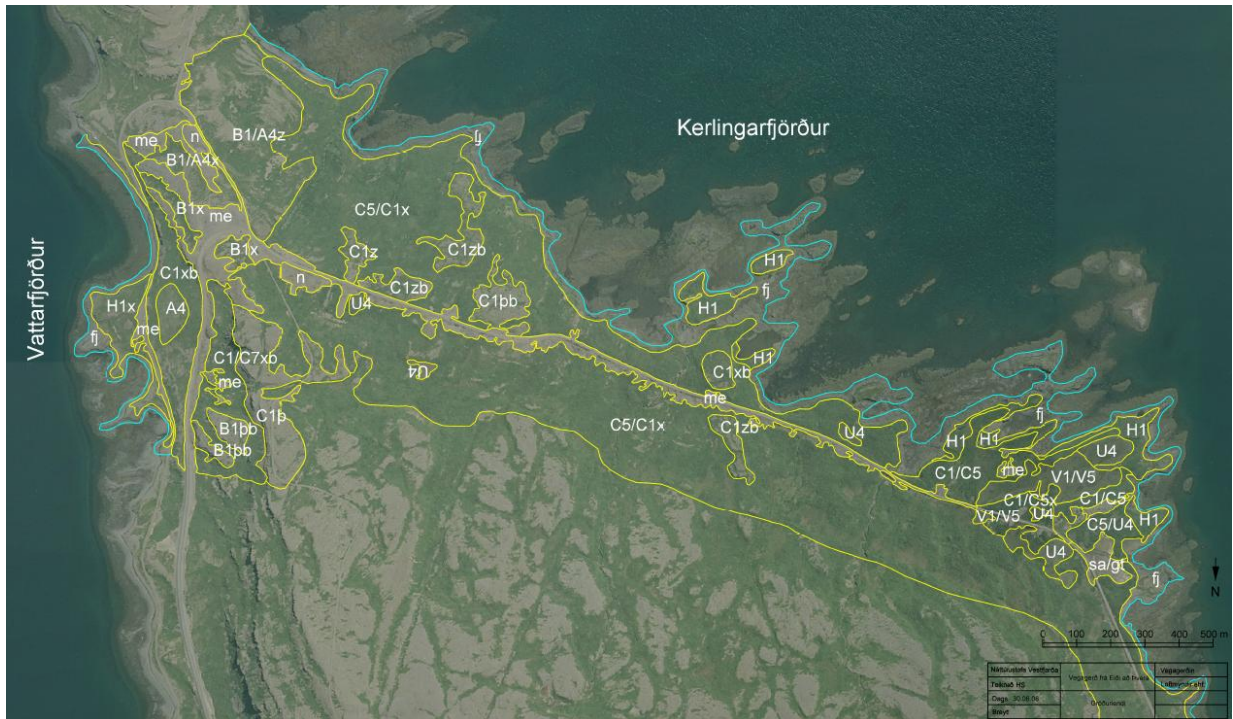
Kerlingarfjörður

Vattarfjörður

me
n
B1/A4z
B1/A4x
fj
B1x
me
C5/C1x
B1x
C1z
C1zb
n
C1zb
C1xb
U4
C1pb
H1
H1
fj
H1x
A4
fj
me
C1/C7xb
U4
H1
me
C1xb
me
C1p
C5/C1x
C1zb
B1pb
U4
fj
B1pb
H1
H1
H1
U4
C1/C5
me
V1/V5
C1/C5x
C1/C5
V1/V5
U4
C5/U4
H1
U4
sa/gt
fj

N

0 100 200 300 400 500 m

| Náttúrustofa Vestfjarða | Vegagerð frá Eiði að Þverá | Vegagerðin |
|---|---|---|
| Teiknað HS | | Loftmyndakort |
| Dags. 30.06.06 | Gróðurkort | |
| Breyt | | |